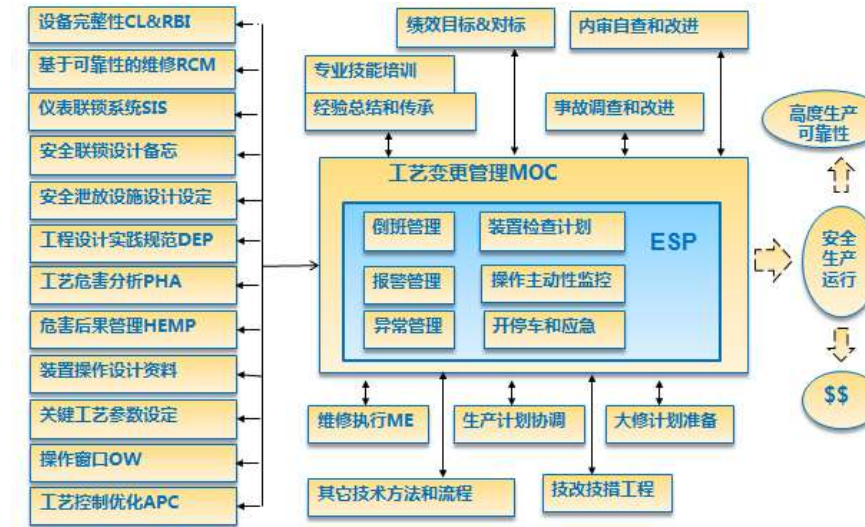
设备完整性CL&RBI
基于可靠性的维修RCM
仪表联锁系统SIS
安全联锁设计备忘
安全泄放设施设计设定
工程设计实践规范DEP
工艺危害分析PHA
危害后果管理HEMP
装置操作设计资料
关键工艺参数设定
操作窗口OW
工艺控制优化APC

绩效目标&对标
内审自查和改进
专业技能培训
经验总结和传承
事故调查和改进

工艺变更管理MOC
倒班管理
装置检查计划
ESP
报警管理
操作主动性监控
异常管理
开停车和应急

维修执行ME
生产计划协调
大修计划准备
其它技术方法和流程
技改技措工程

高度生产可靠性
安全生产运行
$$